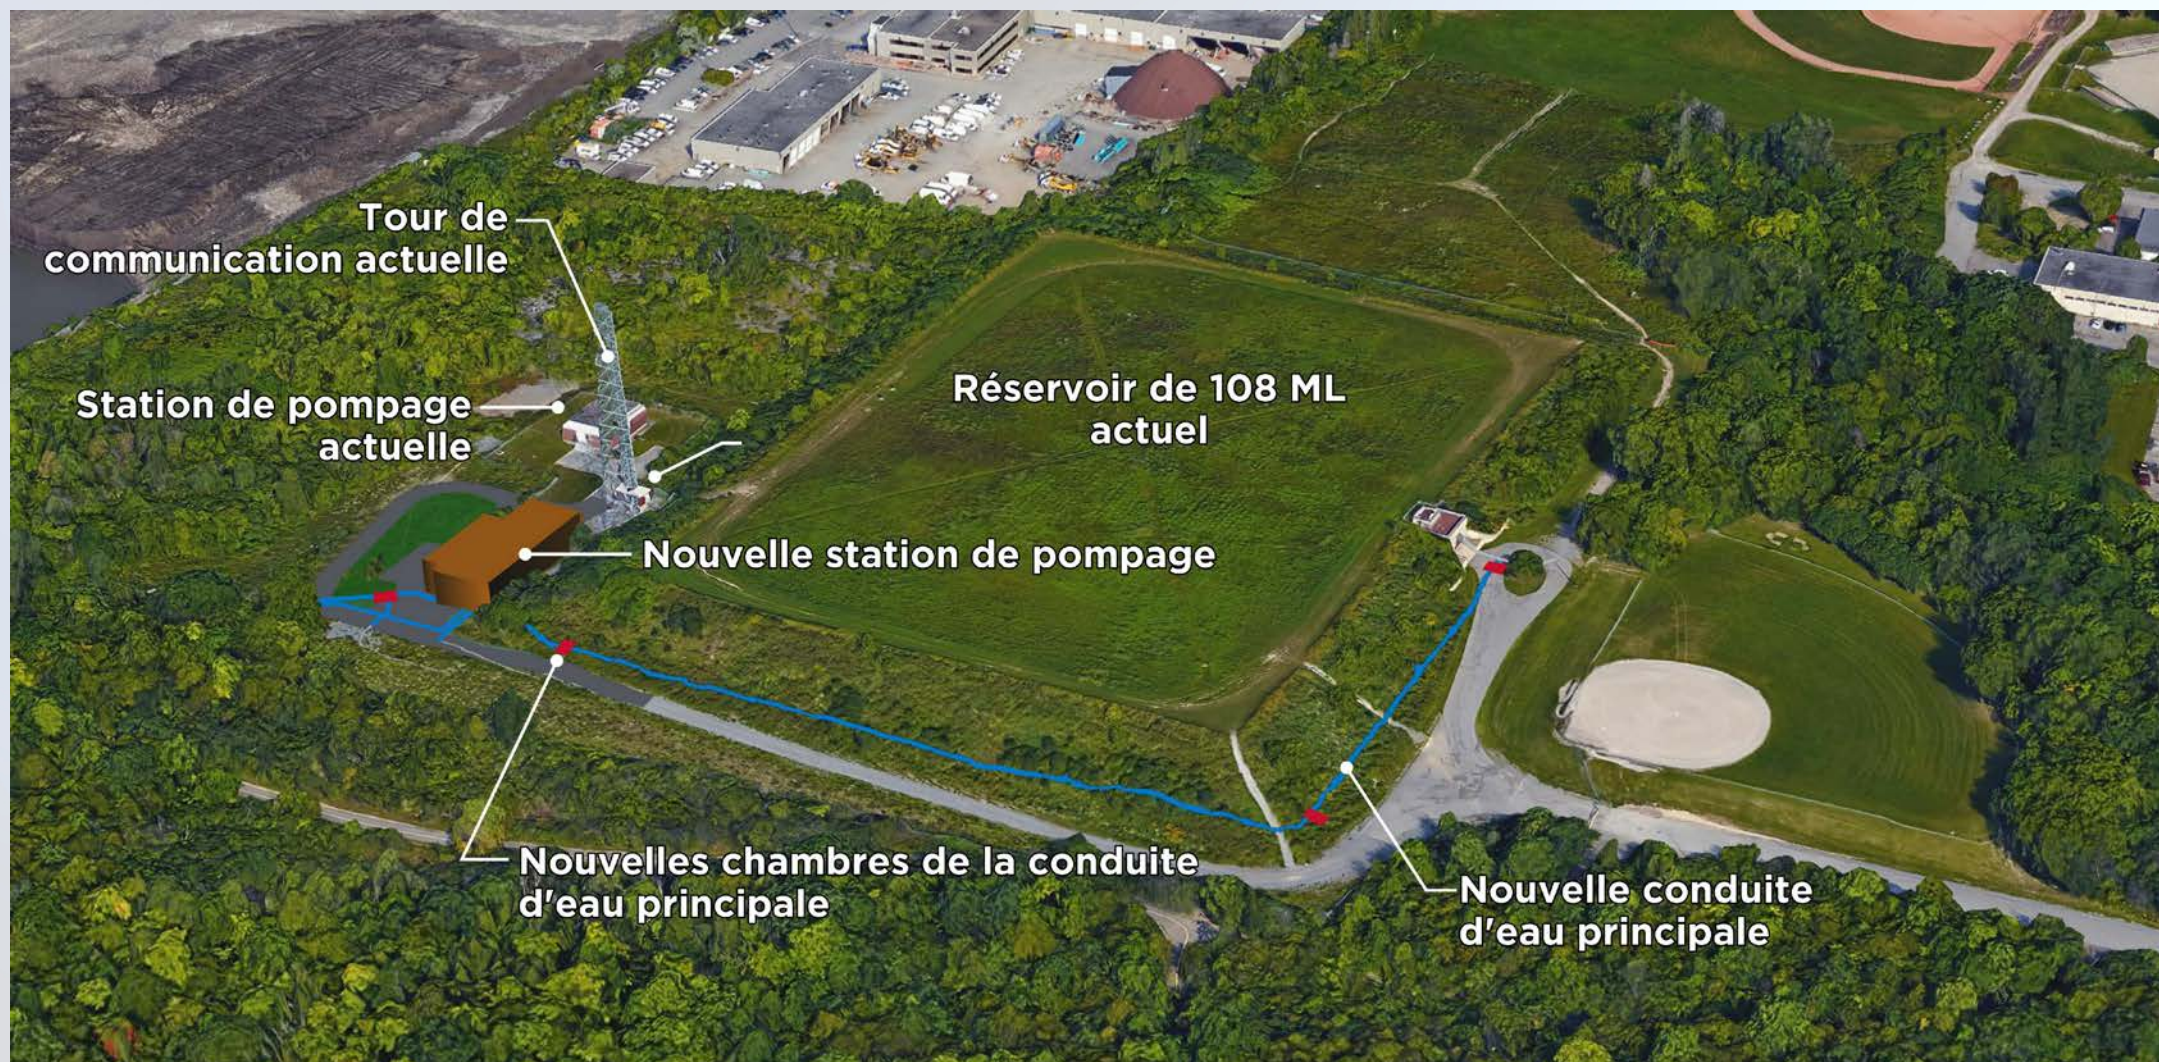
Tour de communication actuelle

Station de pompage actuelle

Réservoir de 108 ML actuel

Nouvelle station de pompage

Nouvelles chambres de la conduite d'eau principale

Nouvelle conduite d'eau principale